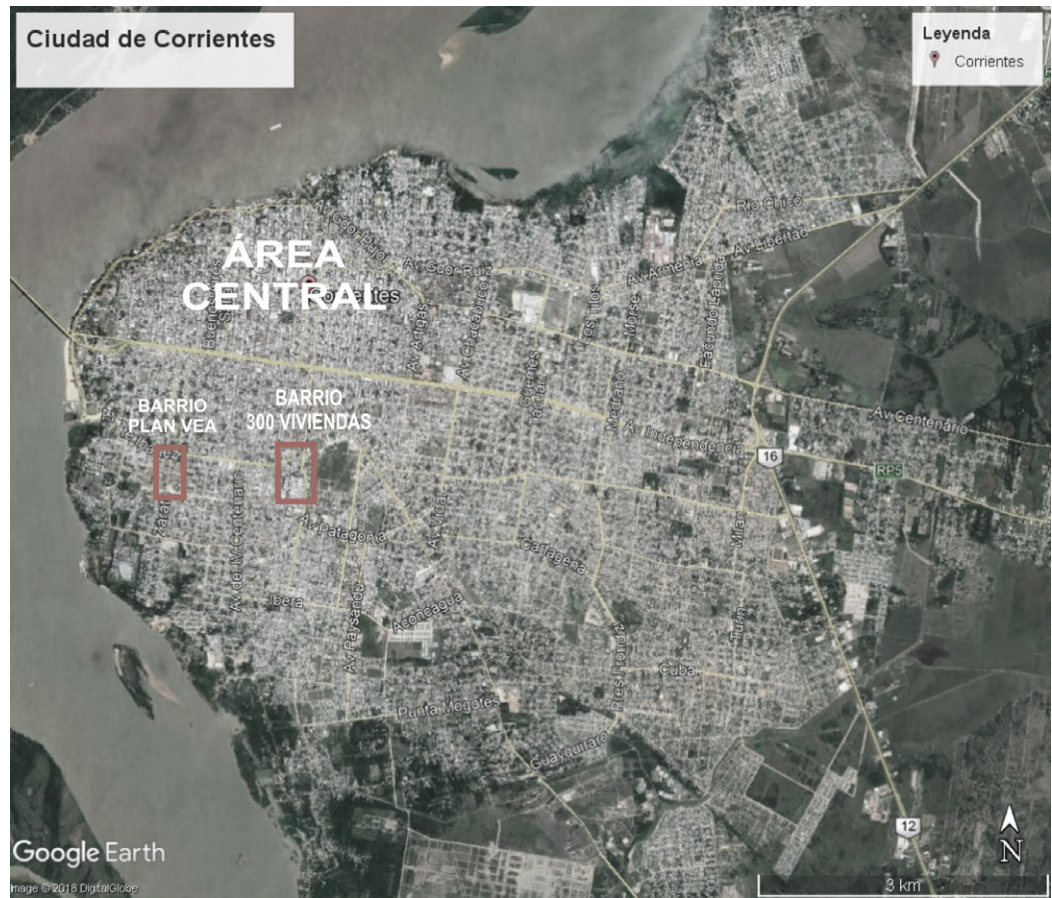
Ciudad de Corrientes

Leyenda
Corrientes

ÁREA CENTRAL

BARRIO PLAN VEA

BARRIO 300 VIVIENDAS

Av. Gdor. Ruiz
Av. Armenia
Av. Libertad
Río Chico
Av. Artigas
Av. Chacabuco
Los Tilos
Cuenca
Medrano
Moreno
Facundo Quiroga
Av. Independencia
Av. Centenario
16
RP5
Av. Patagonia
Cartagena
Av. del IV Centenario
Ibera
Av. Paysandú
Aconcagua
Milán
Turín
Pres. Frondizi
Cuba
Punta Mogotes
Guaycurú
Zaraté
12

Google Earth
Image © 2018 DigitalGlobe
3 km
N